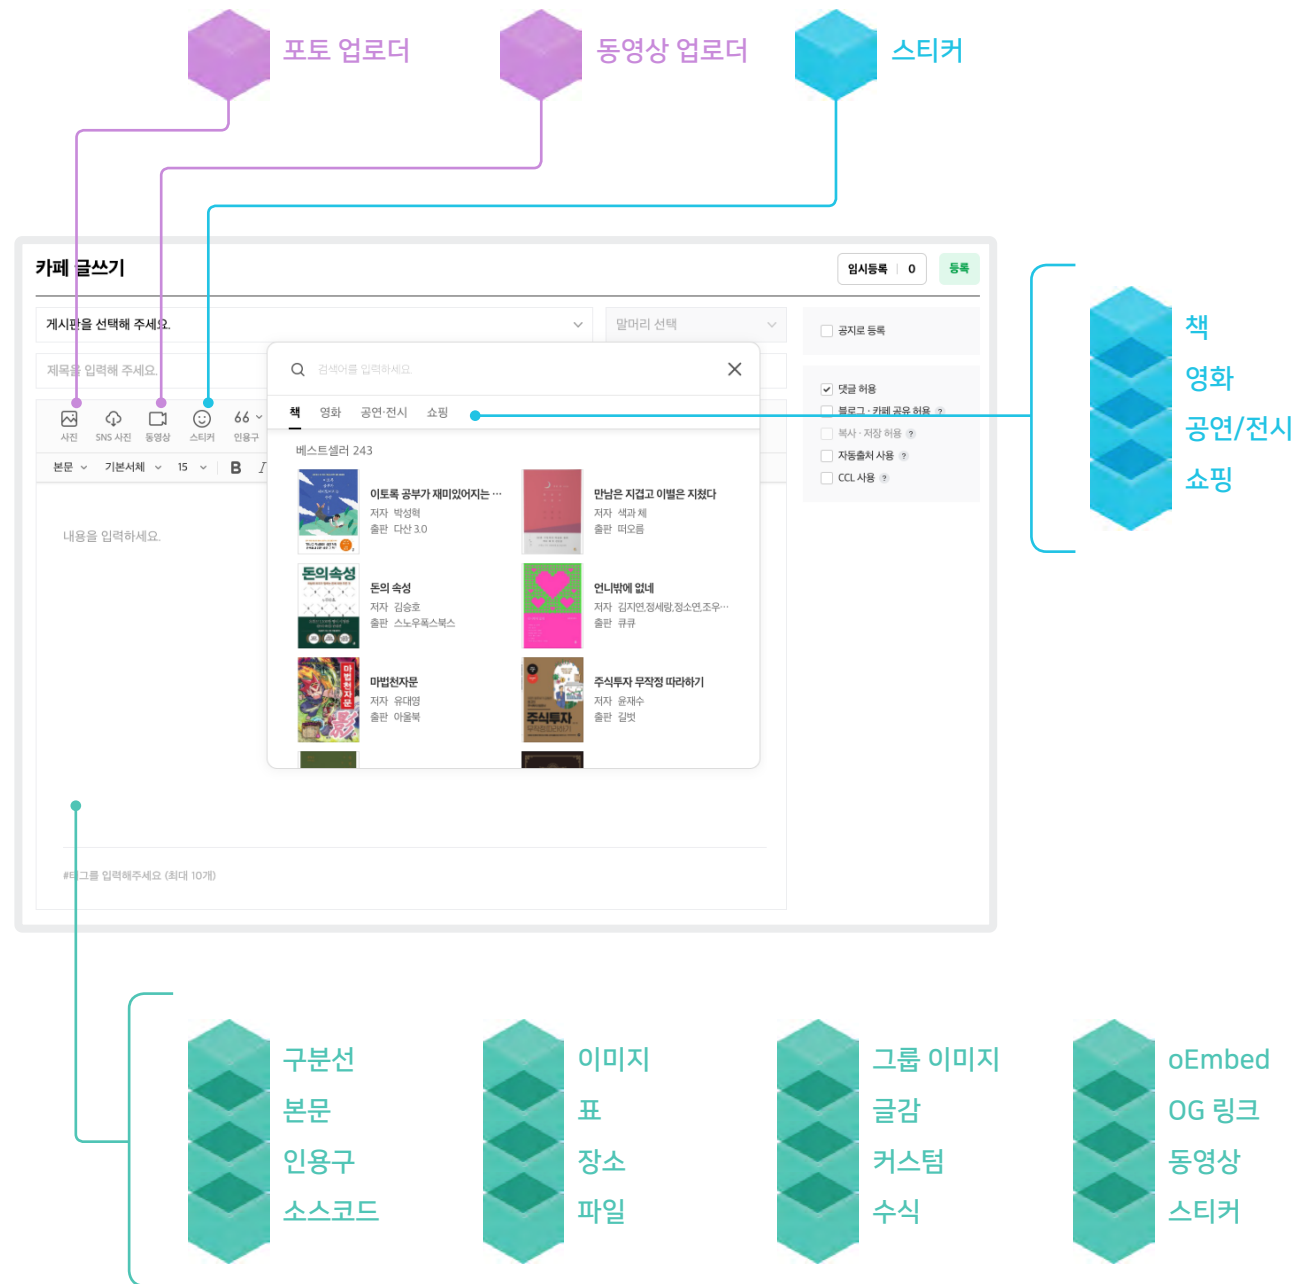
포토 업로더

동영상 업로더

스티커

카페 글쓰기

임시등록 0 등록

게시판을 선택해 주세요.

말머리 선택

공지로 등록

제목을 입력해 주세요.

검색어를 입력하세요

사진 SNS 사진 동영상 스티커 인용구

책 영화 공연·전시 쇼핑

본문 기본서체 15 B I

베스트셀러 243

이토록 공부가 재미있어지는 …
저자 박성혁
출판 다산 3.0

만남은 지겹고 이별은 지쳤다
저자 색과 체
출판 떠오름

돈의 속성
저자 김승호
출판 스노우폭스북스

언니밖에 없네
저자 김지연,정세랑,정소연,조우…
출판 큐큐

마법천자문
저자 유대영
출판 아울북

주식투자 무작정 따라하기
저자 윤재수
출판 길벗

댓글 허용
블로그 · 카페 공유 허용
복사 · 저장 허용
자동출처 사용
CCL 사용

내용을 입력하세요.

#태그를 입력해주세요 (최대 10개)

책
영화
공연/전시
쇼핑

구분선
본문
인용구
소스코드

이미지
표
장소
파일

그룹 이미지
글감
커스텀
수식

oEmbed
OG 링크
동영상
스티커